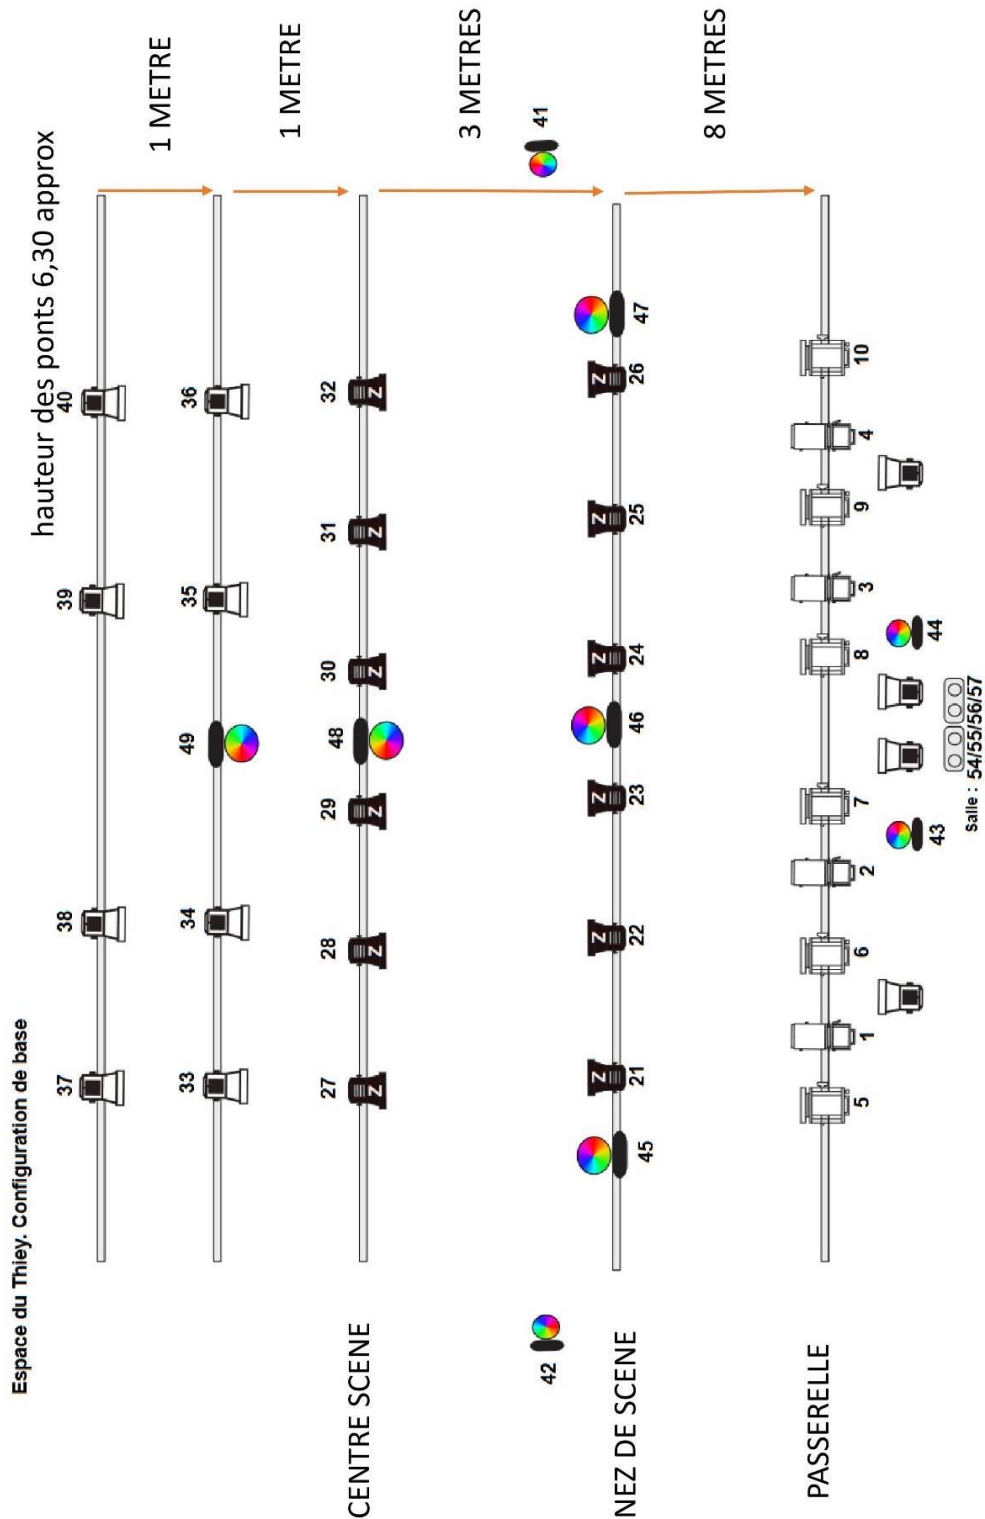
Espace du Thiey. Configuration de base

hauteur des ponts 6,30 approx

1 METRE

1 METRE

3 METRES

8 METRES

37 38 39 40

33 34 49 35 36

CENTRE SCENE

27 28 29 48 30 31 32

41

42

NEZ DE SCENE

45 21 22 23 46 24 25 26 47

PASSERELLE

5 1 6 2 7 8 3 9 4 10

43 44

Salle : 54/55/56/57